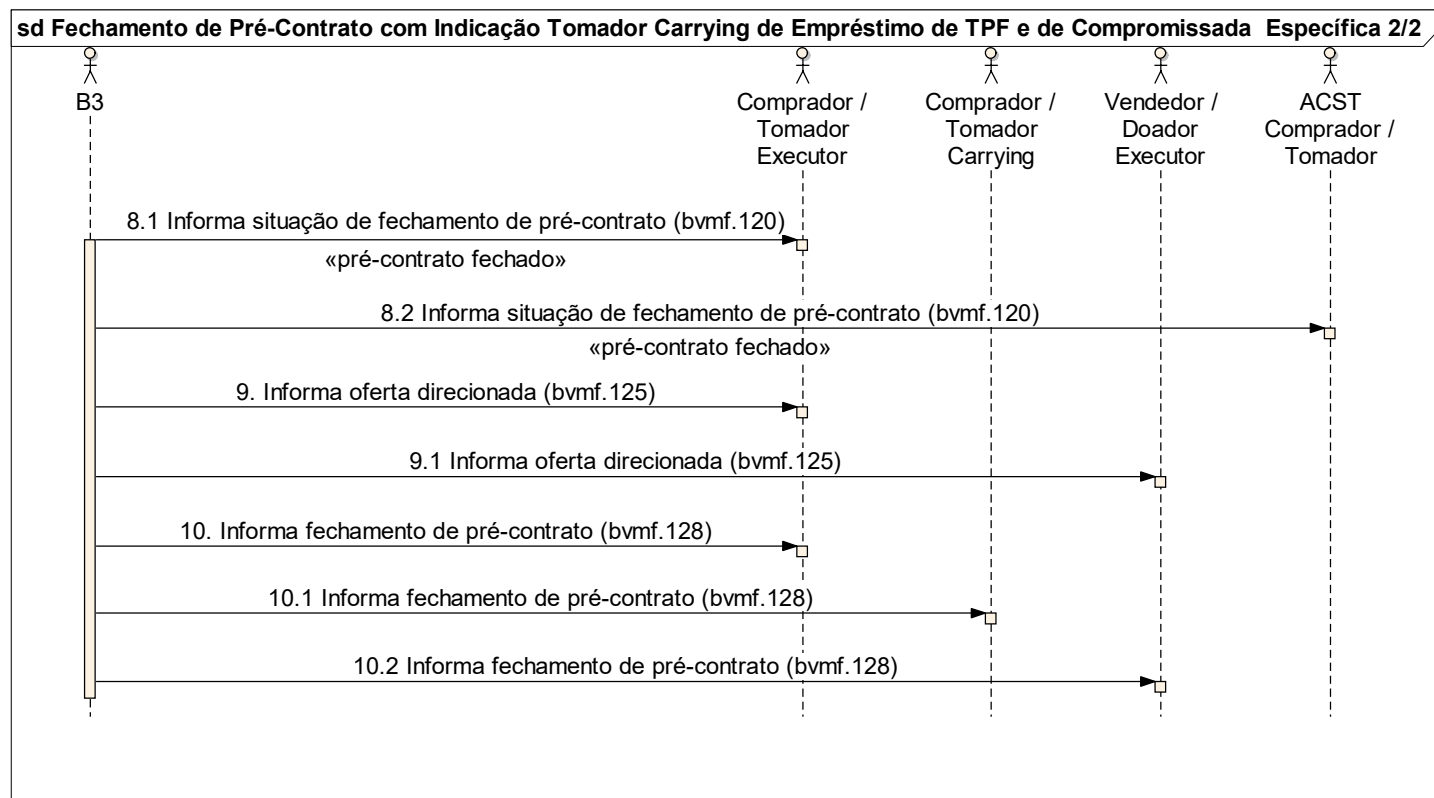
sd Fechamento de Pré-Contrato com Indicação Tomador Carrying de Empréstimo de TPF e de Compromissada Específica 2/2

B3

Comprador / Tomador Executor

Comprador / Tomador Carrying

Vendedor / Doador Executor

ACST Comprador / Tomador

8.1 Informa situação de fechamento de pré-contrato (bvmf.120)

«pré-contrato fechado»

8.2 Informa situação de fechamento de pré-contrato (bvmf.120)

«pré-contrato fechado»

9. Informa oferta direcionada (bvmf.125)

9.1 Informa oferta direcionada (bvmf.125)

10. Informa fechamento de pré-contrato (bvmf.128)

10.1 Informa fechamento de pré-contrato (bvmf.128)

10.2 Informa fechamento de pré-contrato (bvmf.128)